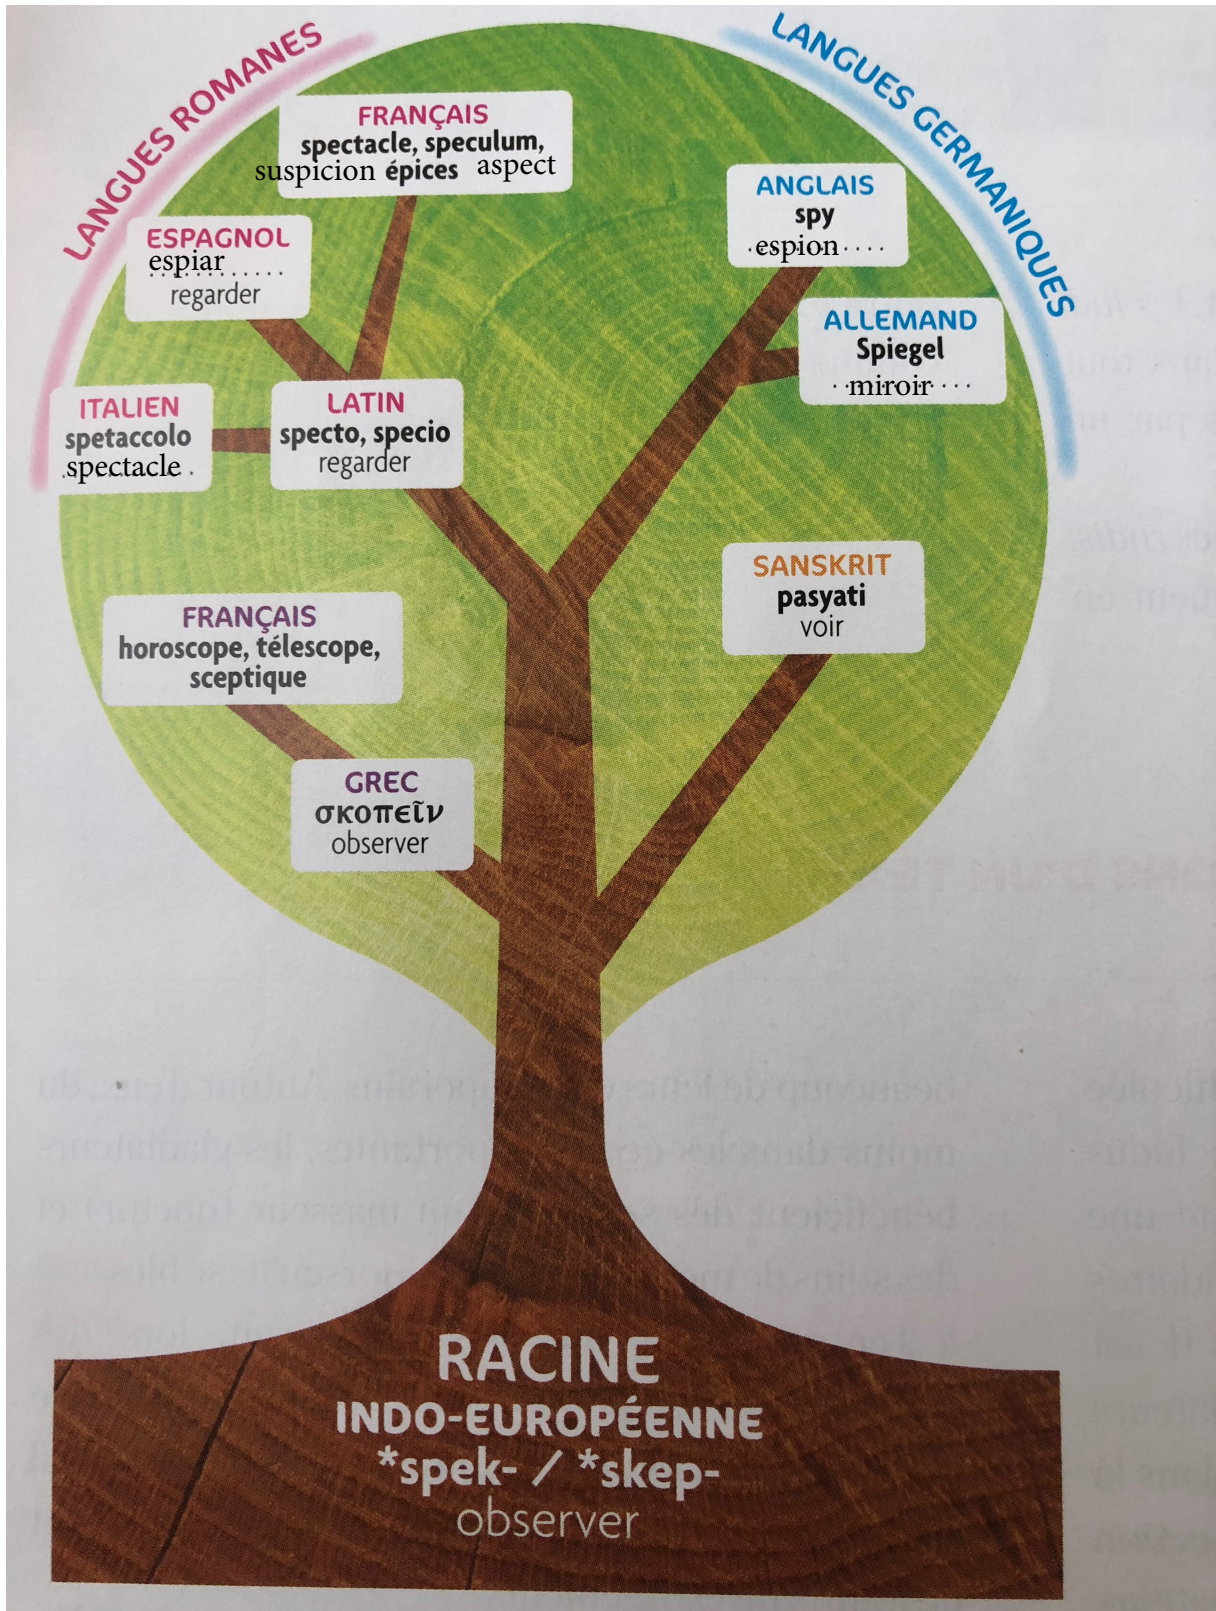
LANGUES ROMANES

LANGUES GERMANIQUES

FRANÇAIS
spectacle, speculum, suspicion épices aspect

ESPAGNOL
espiar
regarder

ANGLAIS
spy
espion

ALLEMAND
Spiegel
miroir

ITALIEN
spetaccolo
spectacle

LATIN
specto, specio
regarder

SANSKRIT
pasyati
voir

FRANÇAIS
horoscope, télescope, sceptique

GREC
σκοπεῖν
observer

RACINE
INDO-EUROPÉENNE
*spek- / *skep-
observer